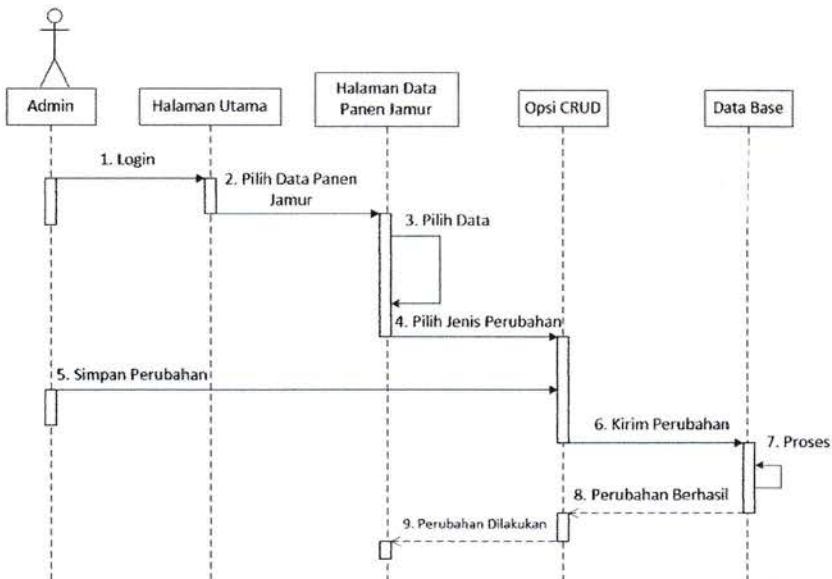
Admin

Halaman Utama

Halaman Data Panen Jamur

Opsi CRUD

Data Base

1. Login

2. Pilih Data Panen Jamur

3. Pilih Data

4. Pilih Jenis Perubahan

5. Simpan Perubahan

6. Kirim Perubahan

7. Proses

8. Perubahan Berhasil

9. Perubahan Dilakukan